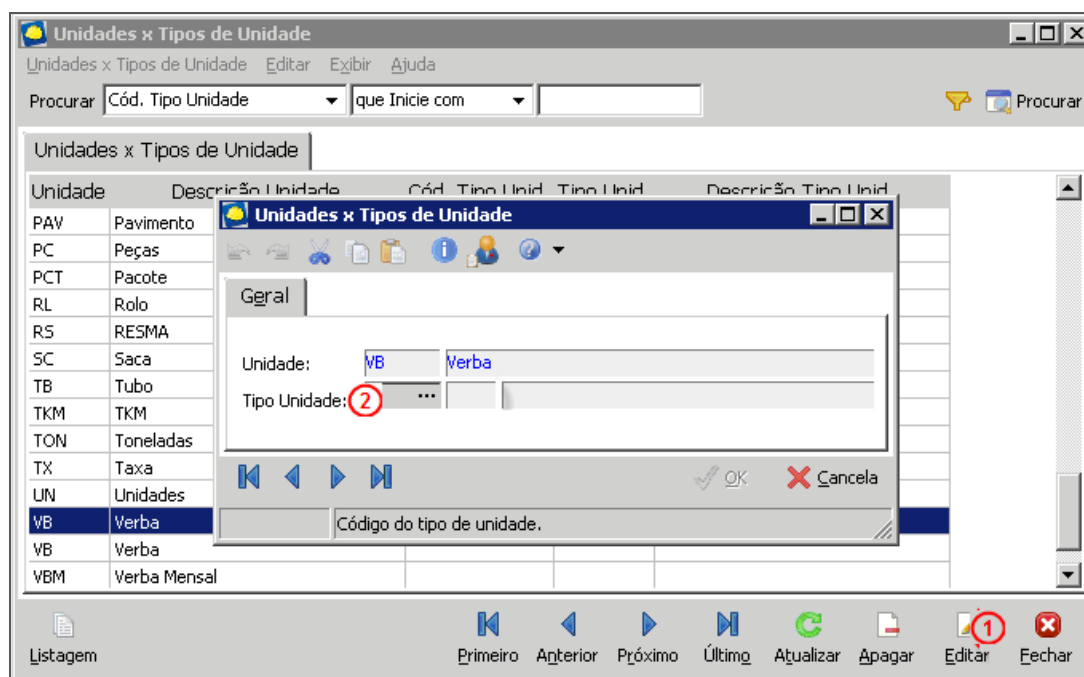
Unidades x Tipos de Unidade

Unidades x Tipos de Unidade Editar Exibir Ajuda

Procurar Cód. Tipo Unidade que Inicie com Procurar

Unidades x Tipos de Unidade

| Unidade | Descrição Unidade | Cód. Tipo Unid. | Tipo Unid. | Descrição Tipo Unid. |
|---|---|---|---|---|
| PAV | Pavimento | | | |
| PC | Peças | | | |
| PCT | Pacote | | | |
| RL | Rolo | | | |
| RS | RESMA | | | |
| SC | Saca | | | |
| TB | Tubo | | | |
| TKM | TKM | | | |
| TON | Toneladas | | | |
| TX | Taxa | | | |
| UN | Unidades | | | |
| VB | Verba | | | |
| VB | Verba | | | |
| VBM | Verba Mensal | | | |

Unidades x Tipos de Unidade

Geral

Unidade: VB Verba

Tipo Unidade: 2 ...

OK Cancela

Código do tipo de unidade.

Listagem Primeiro Anterior Próximo Último Atualizar Apagar Editar 1 Fechar